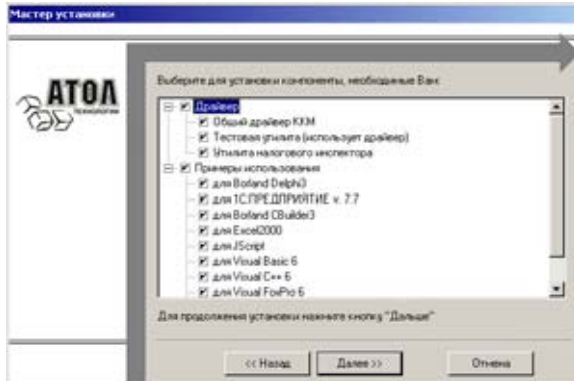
Мастер установки

АТОЛ
технологии

Выберите для установки компоненты, необходимые Вам:

Драйвер
Общий драйвер ККМ
Тестовая утилита (использует драйвер)
Утилита налогового инспектора
Примеры использования
для Borland Delphi3
для 1С:ПРЕДПРИЯТИЕ v. 7.7
для Borland CBuilder3
для Excel2000
для JScript
для Visual Basic 6
для Visual C++ 6
для Visual FoxPro 6

Для продолжения установки нажмите кнопку "Дальше"

<< Назад
Далее >>
Отмена